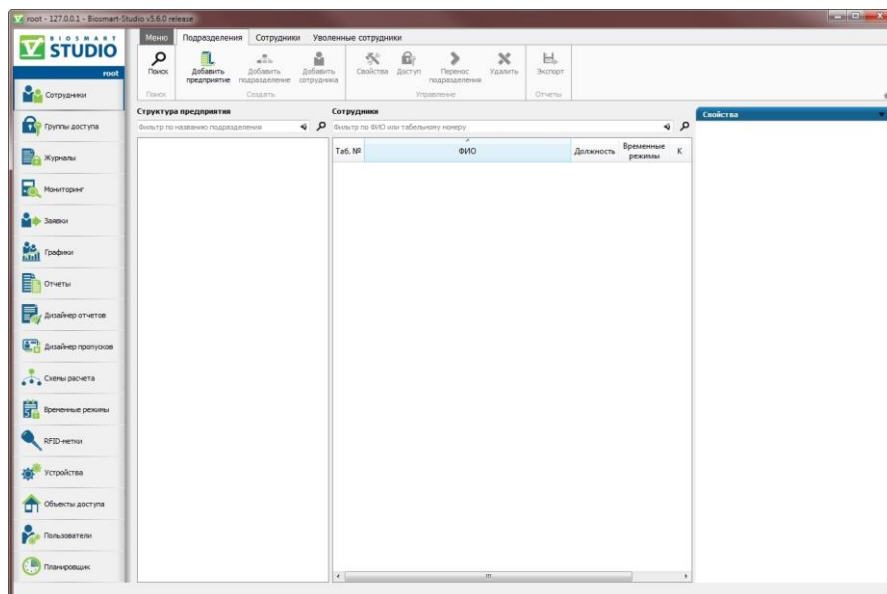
root - 127.0.0.1 - Biosmart-Studio v5.6.0 release

BIOSMART STUDIO
root

Меню | Подразделения | Сотрудники | Уволенные сотрудники

Поиск
Добавить предприятие
Добавить подразделение
Добавить сотрудника
Свойства
Доступ
Перенос подразделения
Удалить
Экспорт

Поиск | Создать | Управление | Отчеты

Сотрудники
Группы доступа
Журналы
Мониторинг
Заявки
Графики
Отчеты
Дизайнер отчетов
Дизайнер пропусков
Схемы расчета
Временные режимы
RFID-метки
Устройства
Объекты доступа
Пользователи
Планировщик

Структура предприятия
Фильтр по названию подразделения

Сотрудники
Фильтр по ФИО или табельному номеру

| Таб. № | ФИО | Должность | Временные режимы | К |
|---|---|---|---|---|

Свойства